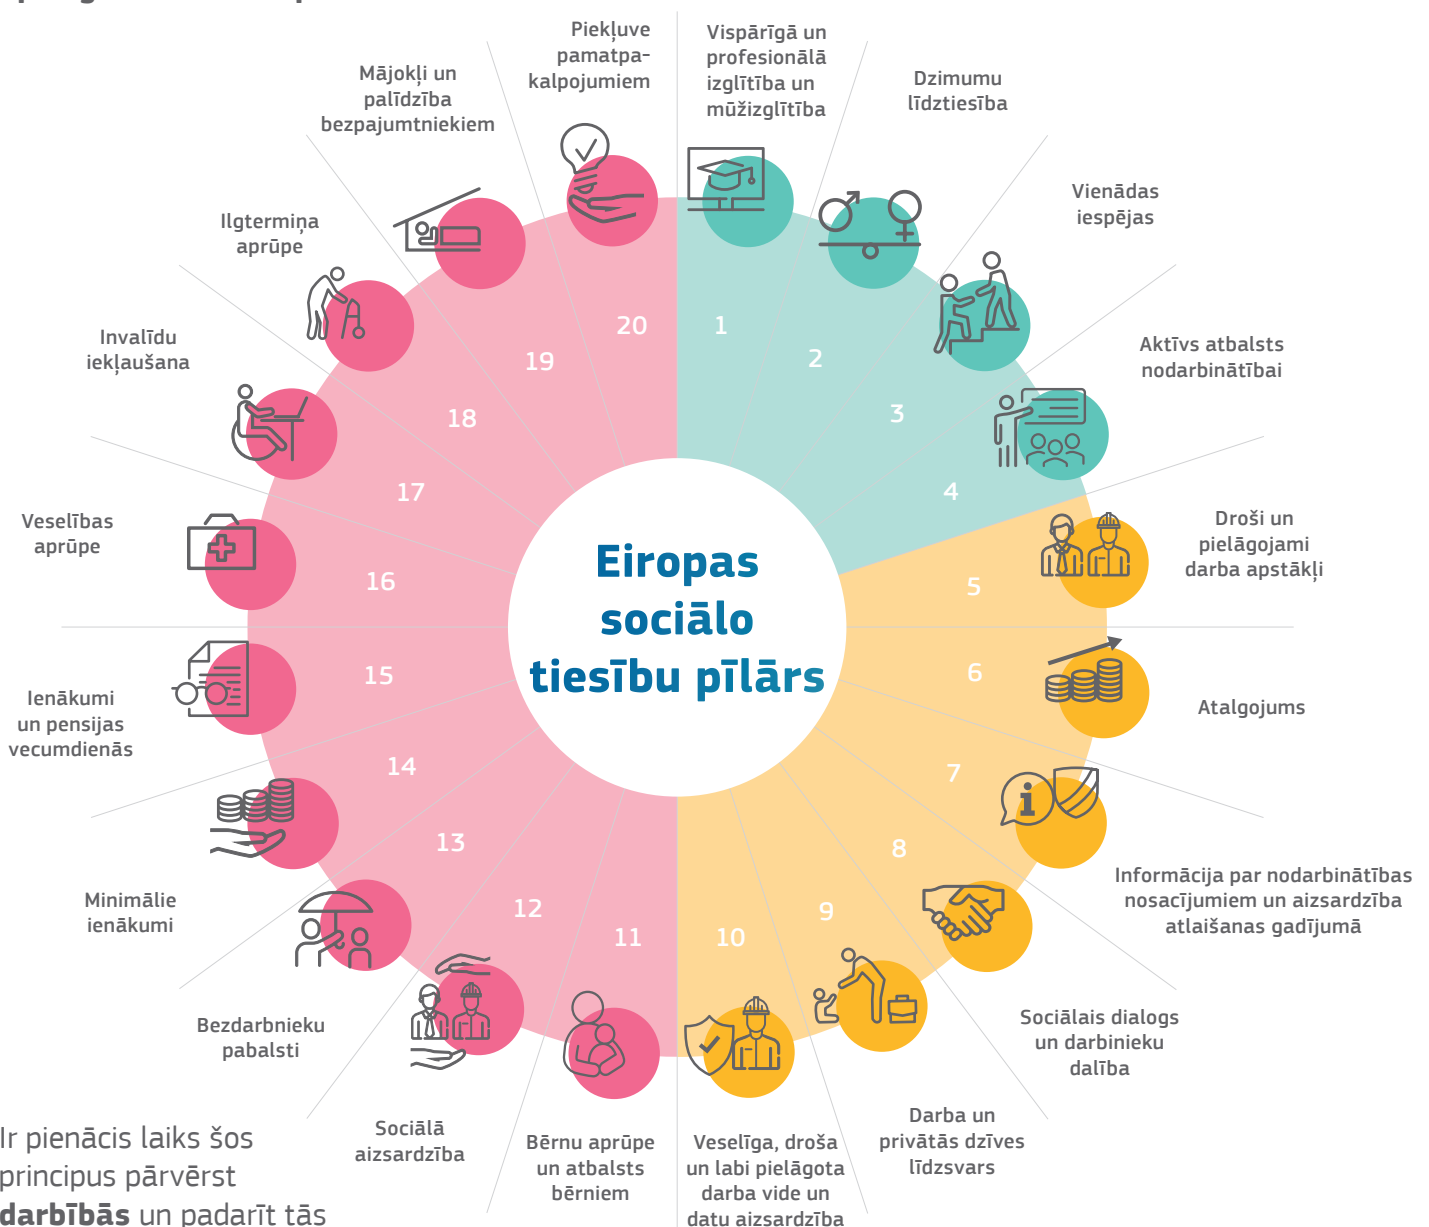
Eiropas sociālo tiesību pīlārs

1
Vispārīgā un profesionālā izglītība un mūžizglītība

2
Dzimumu līdztiesība

3
Vienādas iespējas

4
Aktīvs atbalsts nodarbinātībai

5
Droši un pielāgojami darba apstākļi

6
Atalgojums

7
Informācija par nodarbinātības nosacījumiem un aizsardzība atlaišanas gadījumā

8
Sociālais dialogs un darbinieku dalība

9
Darba un privātās dzīves līdzsvars

10
Veselīga, droša un labi pielāgota darba vide un datu aizsardzība

11
Bērnu aprūpe un atbalsts bērniem

12
Sociālā aizsardzība

13
Bezdarbnieku pabalsti

14
Minimālie ienākumi

15
Ienākumi un pensijas vecumdienās

16
Veselības aprūpe

17
Invalīdu iekļaušana

18
Ilgtermiņa aprūpe

19
Mājokļi un palīdzība bezpajumtniekiem

20
Piekļuve pamatpakalpojumiem

Ir pienācis laiks šos principus pārvērst **darbībās** un padarīt tās